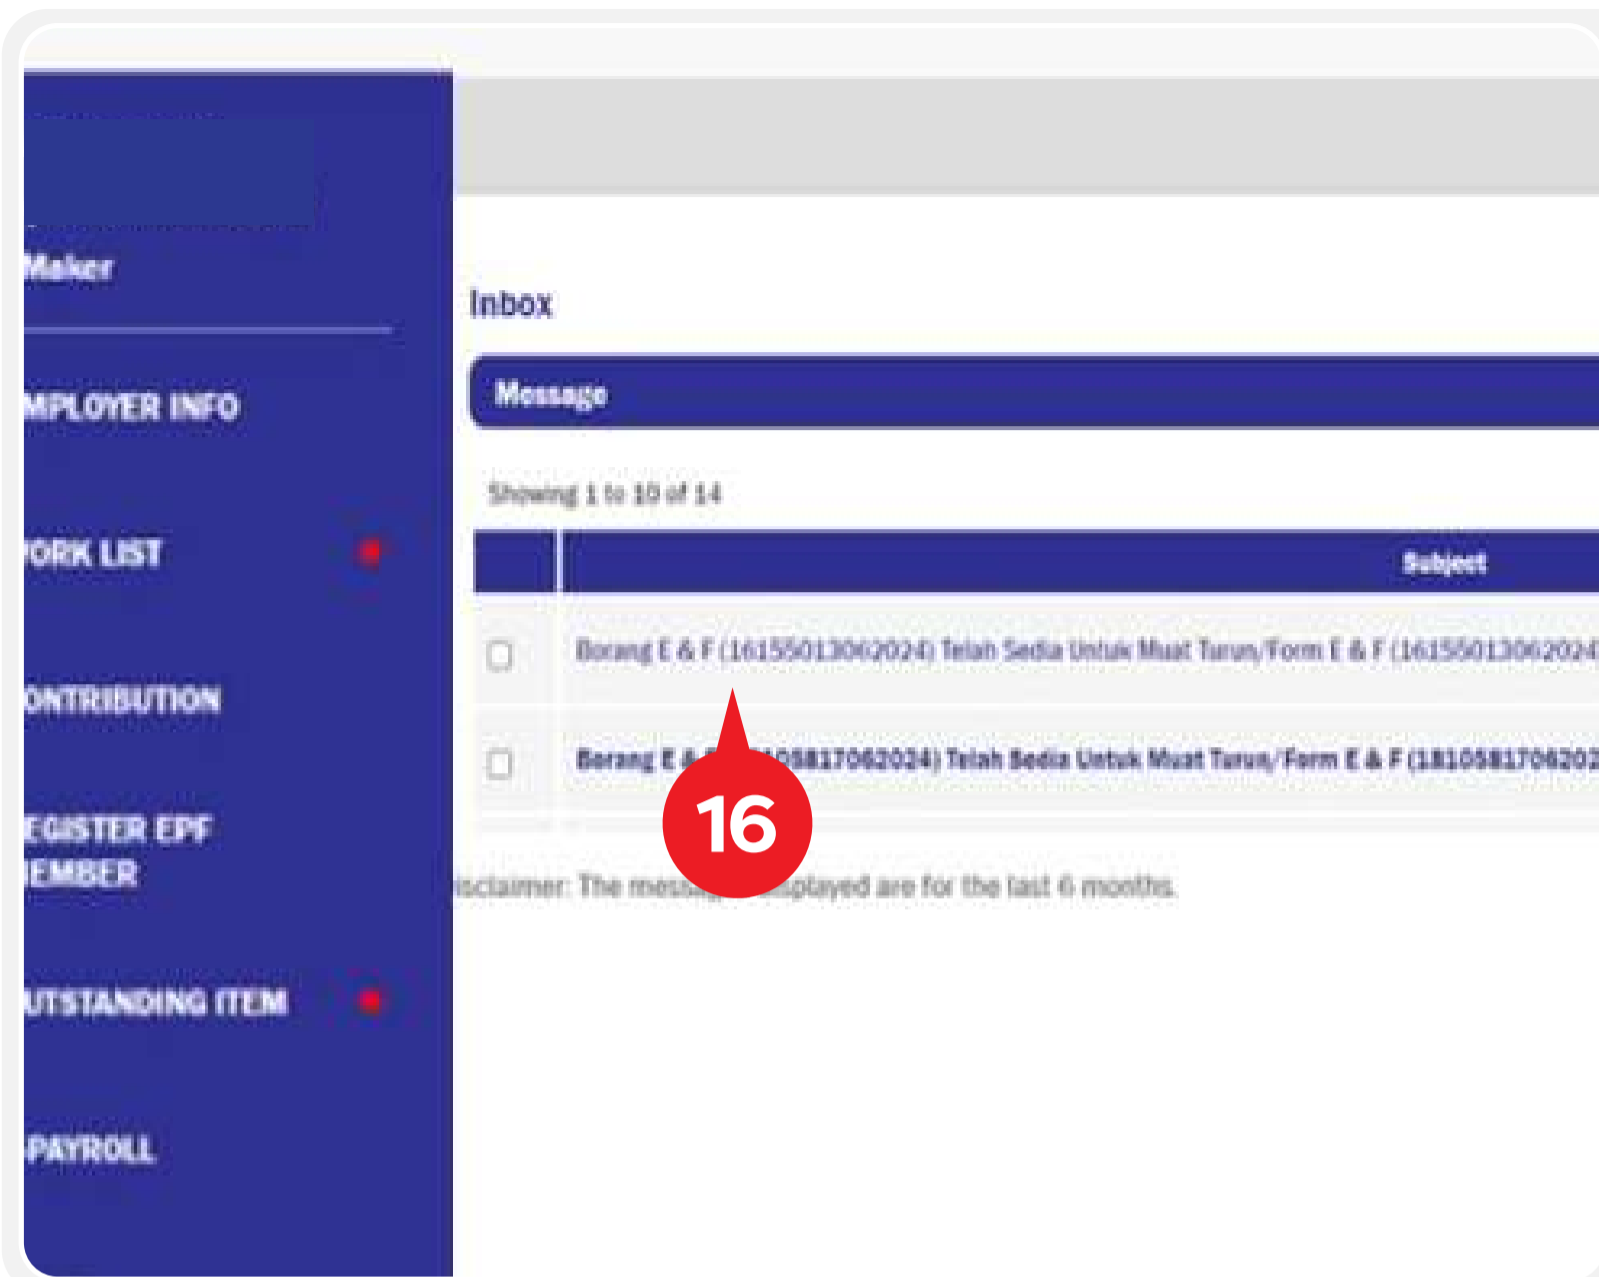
Maker

MPLOYER INFO

ORK LIST

ONTRIBUTION

EGISTER EPF EMBER

UTSTANDING ITEM

PAYROLL

Inbox

Message

Showing 1 to 10 of 14

| | Subject |
|---|---|
| | Borang E & F (16155013062024) Telah Sedia Untuk Muat Turun/Form E & F (1615501306202 |
| | Borang E & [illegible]05817062024) Telah Sedia Untuk Muat Turun/Form E & F (181058170620 |

16

isclaimer: The mess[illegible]splayed are for the last 6 months.